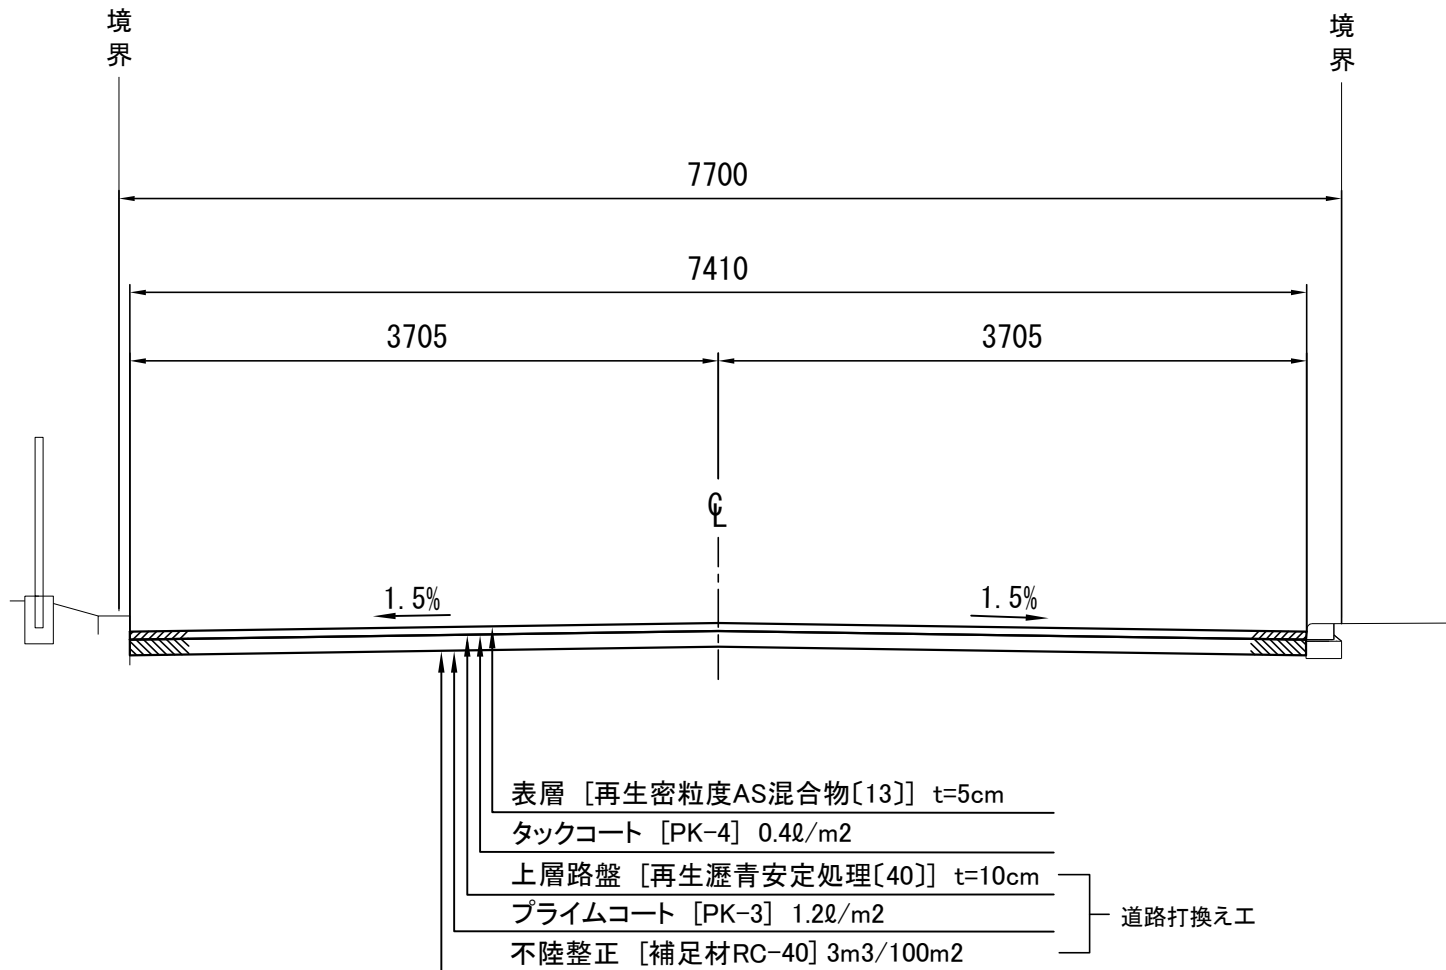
境界

境界

7700

7410

3705

3705

℄

1.5%

1.5%

表層 [再生密粒度AS混合物〔13〕] t=5cm

タックコート [PK-4] 0.4ℓ/m2

上層路盤 [再生瀝青安定処理〔40〕] t=10cm

プライムコート [PK-3] 1.2ℓ/m2

不陸整正 [補足材RC-40] 3m3/100m2

道路打換え工